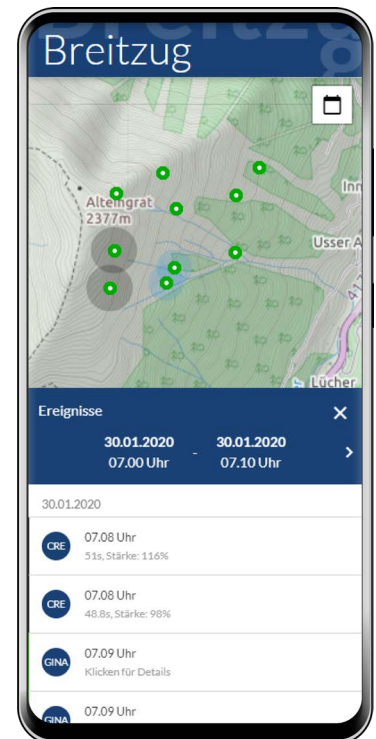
Breitzug

Alteingrat 2377m

Inn

Usser A

Lücher

Ereignisse

30.01.2020 07.00 Uhr - 30.01.2020 07.10 Uhr

30.01.2020

CRE 07.08 Uhr
51s, Stärke: 116%

CRE 07.08 Uhr
48.8s, Stärke: 98%

GINA 07.09 Uhr
Klicken für Details

GINA 07.09 Uhr